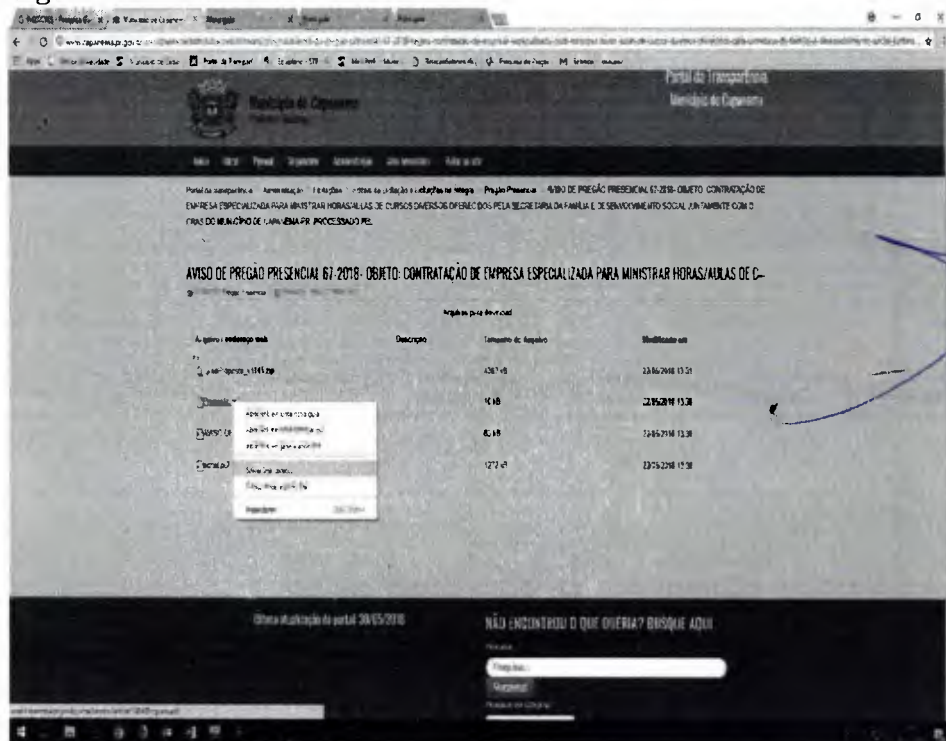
Portal da Transparência
Município de Capanema

Município de Capanema

AVISO DE PREGÃO PRESENCIAL 67-2018- OBJETO: CONTRATAÇÃO DE EMPRESA ESPECIALIZADA PARA MINISTRAR HORAS/AULAS DE CURSOS DIVERSOS OFERECIDOS PELA SECRETARIA DA FAMÍLIA E DESENVOLVIMENTO SOCIAL JUNTAMENTE COM O CRAS DO MUNICÍPIO DE CAPANEMA-PR, PROCESSADO PEL

AVISO DE PREGÃO PRESENCIAL 67-2018- OBJETO: CONTRATAÇÃO DE EMPRESA ESPECIALIZADA PARA MINISTRAR HORAS/AULAS DE C...

Arquivos para download

| Arquivo / endereço web | Descrição | Tamanho do Arquivo | Modificado em |
|---|---|---|---|
| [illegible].zip | | 4387 KB | 23/05/2018 13:31 |
| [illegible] | | 10 KB | 23/05/2018 13:30 |
| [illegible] | | 85 KB | 23/05/2018 13:30 |
| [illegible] | | 1272 KB | 23/05/2018 13:30 |

Última atualização do portal: 30/05/2018

NÃO ENCONTROU O QUE QUERIA? BUSQUE AQUI

Pesquisar